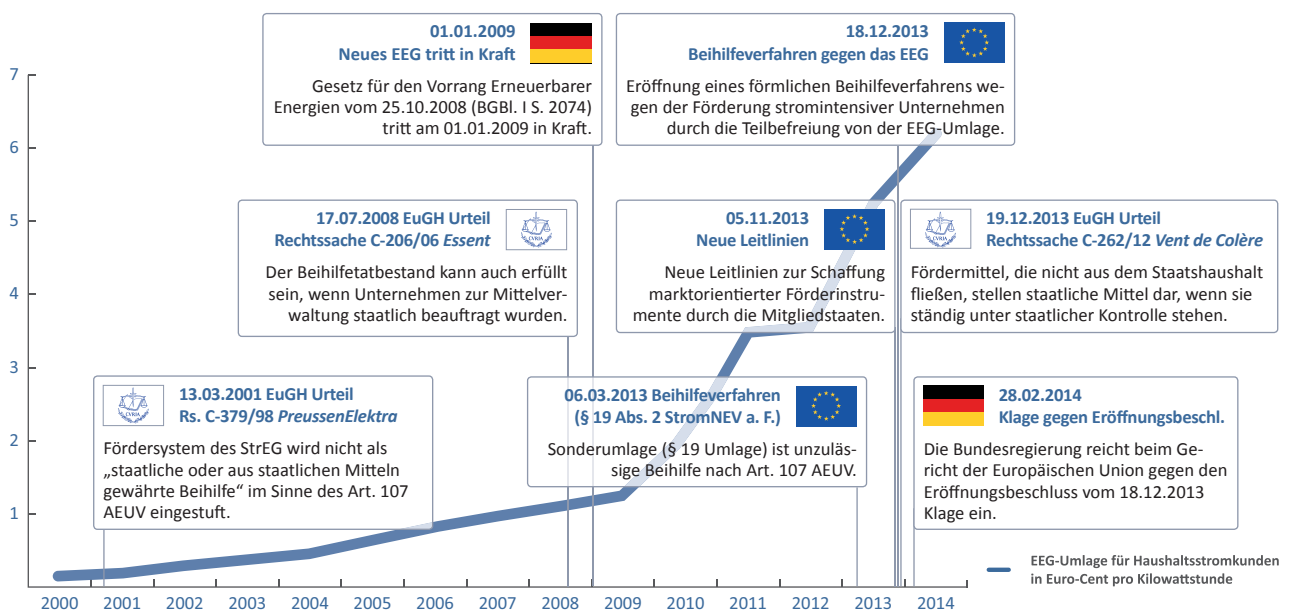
01.01.2009
Neues EEG tritt in Kraft

Gesetz für den Vorrang Erneuerbarer Energien vom 25.10.2008 (BGBl. I S. 2074) tritt am 01.01.2009 in Kraft.

18.12.2013
Beihilfeverfahren gegen das EEG

Eröffnung eines förmlichen Beihilfeverfahrens wegen der Förderung stromintensiver Unternehmen durch die Teilbefreiung von der EEG-Umlage.

17.07.2008 EuGH Urteil
Rechtssache C-206/06 *Essent*

Der Beihilfetatbestand kann auch erfüllt sein, wenn Unternehmen zur Mittelverwaltung staatlich beauftragt wurden.

05.11.2013
Neue Leitlinien

Neue Leitlinien zur Schaffung marktorientierter Förderinstrumente durch die Mitgliedstaaten.

19.12.2013 EuGH Urteil
Rechtssache C-262/12 *Vent de Colère*

Fördermittel, die nicht aus dem Staatshaushalt fließen, stellen staatliche Mittel dar, wenn sie ständig unter staatlicher Kontrolle stehen.

13.03.2001 EuGH Urteil
Rs. C-379/98 *PreussenElektra*

Fördersystem des StrEG wird nicht als „staatliche oder aus staatlichen Mitteln gewährte Beihilfe“ im Sinne des Art. 107 AEUV eingestuft.

06.03.2013 Beihilfeverfahren
(§ 19 Abs. 2 StromNEV a. F.)

Sonderumlage (§ 19 Umlage) ist unzulässige Beihilfe nach Art. 107 AEUV.

28.02.2014
Klage gegen Eröffnungsbeschl.

Die Bundesregierung reicht beim Gericht der Europäischen Union gegen den Eröffnungsbeschluss vom 18.12.2013 Klage ein.

EEG-Umlage für Haushaltsstromkunden in Euro-Cent pro Kilowattstunde

7
6
5
4
3
2
1

2000 2001 2002 2003 2004 2005 2006 2007 2008 2009 2010 2011 2012 2013 2014